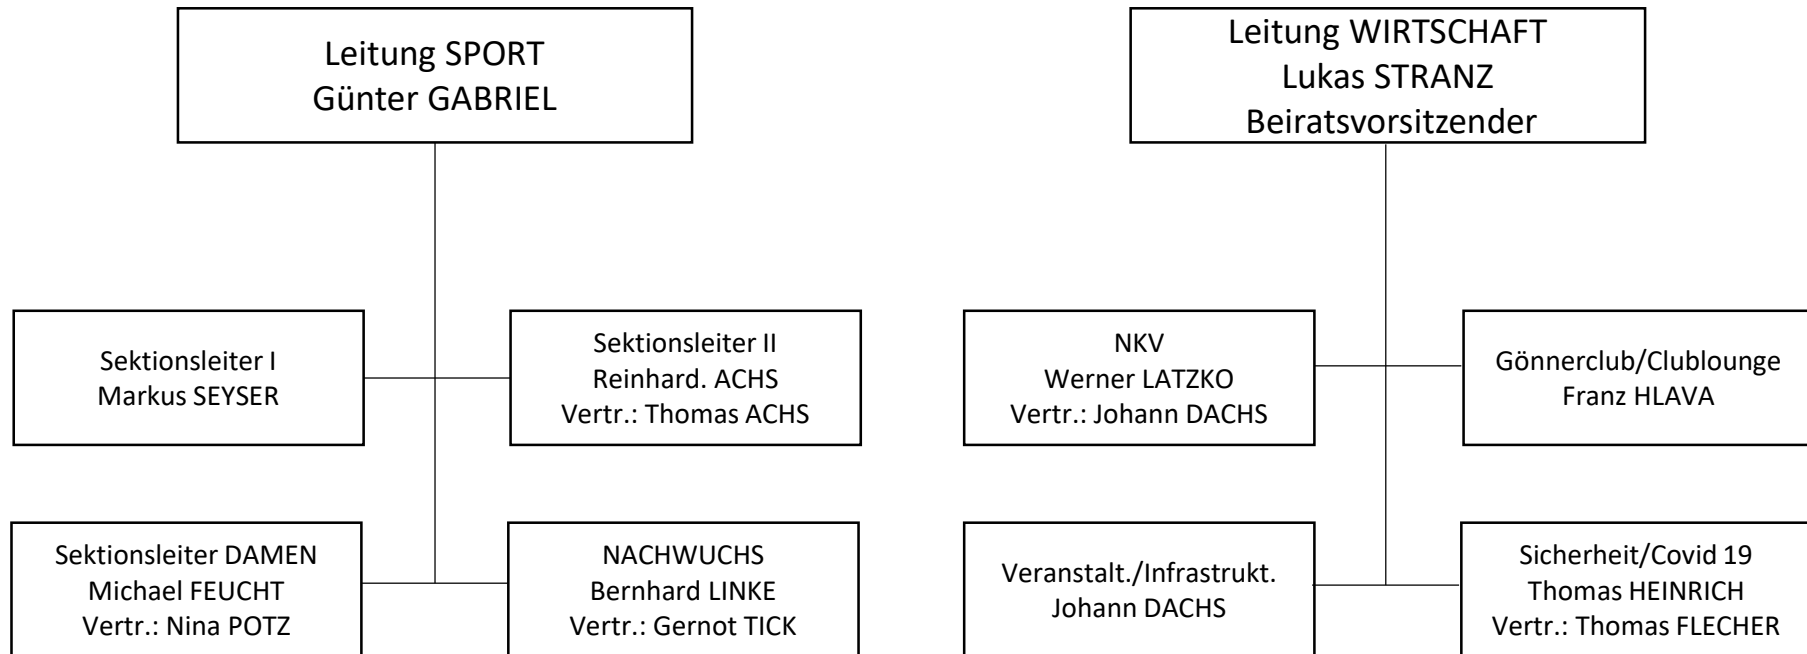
Leitung SPORT
Günter GABRIEL

Sektionsleiter I
Markus SEYSER

Sektionsleiter II
Reinhard. ACHS
Vertr.: Thomas ACHS

Sektionsleiter DAMEN
Michael FEUCHT
Vertr.: Nina POTZ

NACHWUCHS
Bernhard LINKE
Vertr.: Gernot TICK

Leitung WIRTSCHAFT
Lukas STRANZ
Beiratsvorsitzender

NKV
Werner LATZKO
Vertr.: Johann DACHS

Gönnerclub/Clublounge
Franz HLAVA

Veranstalt./Infrastrukt.
Johann DACHS

Sicherheit/Covid 19
Thomas HEINRICH
Vertr.: Thomas FLECHER